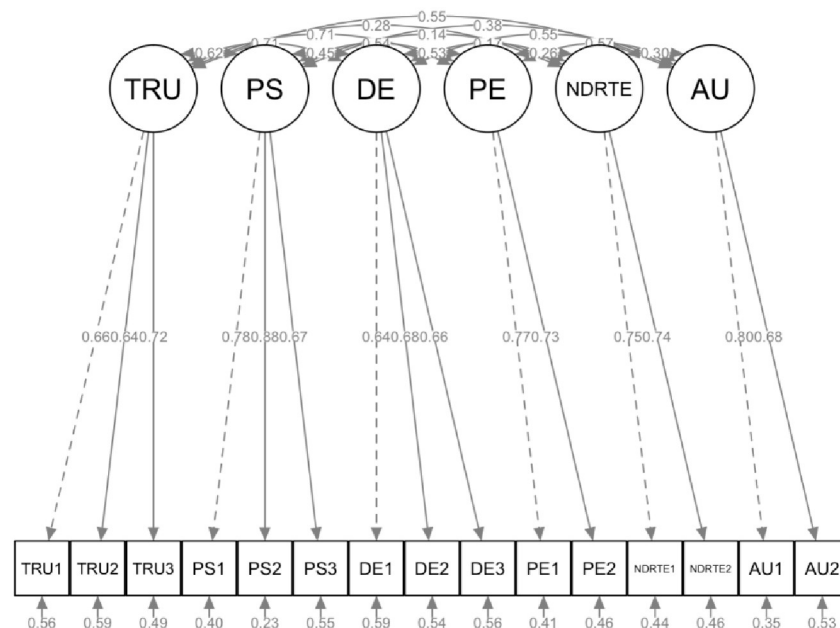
0.55
0.28 0.38
0.71 0.14 0.55
0.62 0.45 0.54 0.53 0.17 0.26 0.57 0.30

TRU PS DE PE NDRTE AU

0.66 0.64 0.72 0.78 0.38 0.67 0.64 0.68 0.66 0.77 0.73 0.75 0.74 0.80 0.68

TRU1 TRU2 TRU3 PS1 PS2 PS3 DE1 DE2 DE3 PE1 PE2 NDRTE1 NDRTE2 AU1 AU2

0.56 0.59 0.49 0.40 0.23 0.55 0.59 0.54 0.56 0.41 0.46 0.44 0.46 0.35 0.53